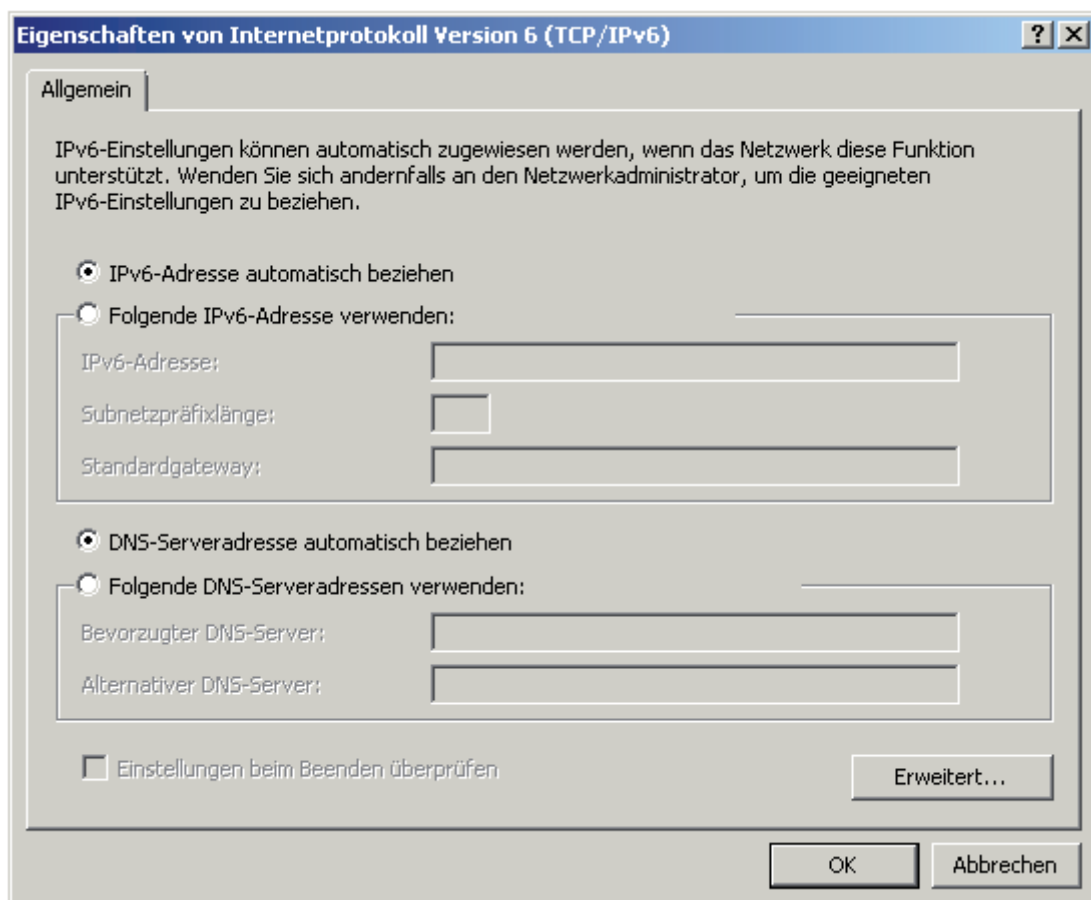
Eigenschaften von Internetprotokoll Version 6 (TCP/IPv6)

?

Allgemein

IPv6-Einstellungen können automatisch zugewiesen werden, wenn das Netzwerk diese Funktion unterstützt. Wenden Sie sich andernfalls an den Netzwerkadministrator, um die geeigneten IPv6-Einstellungen zu beziehen.

IPv6-Adresse automatisch beziehen

Folgende IPv6-Adresse verwenden:

IPv6-Adresse:

Subnetzpräfixlänge:

Standardgateway:

DNS-Serveradresse automatisch beziehen

Folgende DNS-Serveradressen verwenden:

Bevorzugter DNS-Server:

Alternativer DNS-Server:

Einstellungen beim Beenden überprüfen

Erweitert...

OK

Abbrechen